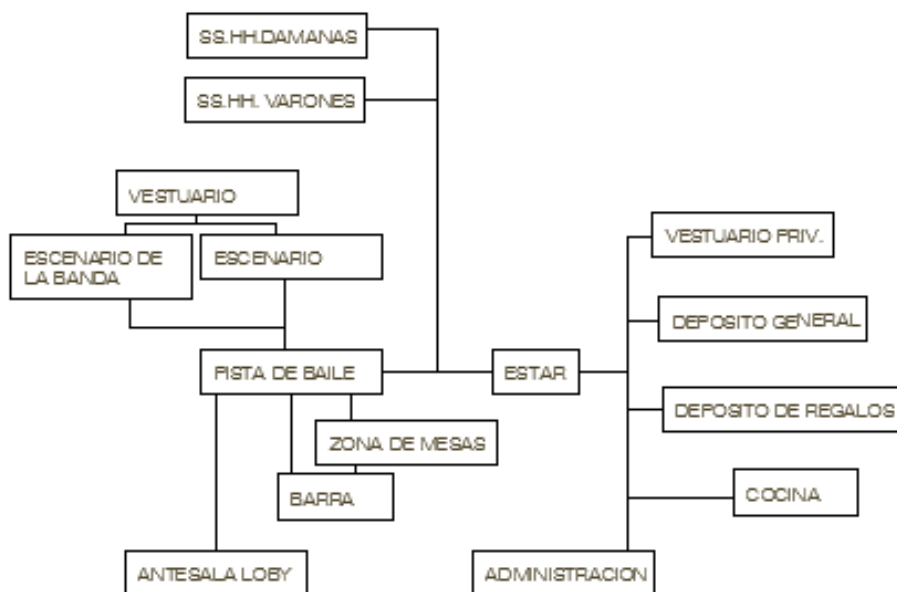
SS.HH.DAMANAS

SS.HH. VARONES

VESTUARIO

ESCENARIO DE LA BANDA

ESCENARIO

PISTA DE BAILE

ESTAR

VESTUARIO PRIV.

DEPOSITO GENERAL

DEPOSITO DE REGALOS

ZONA DE MESAS

BARRA

COCINA

ANTESALA LOBY

ADMINISTRACION